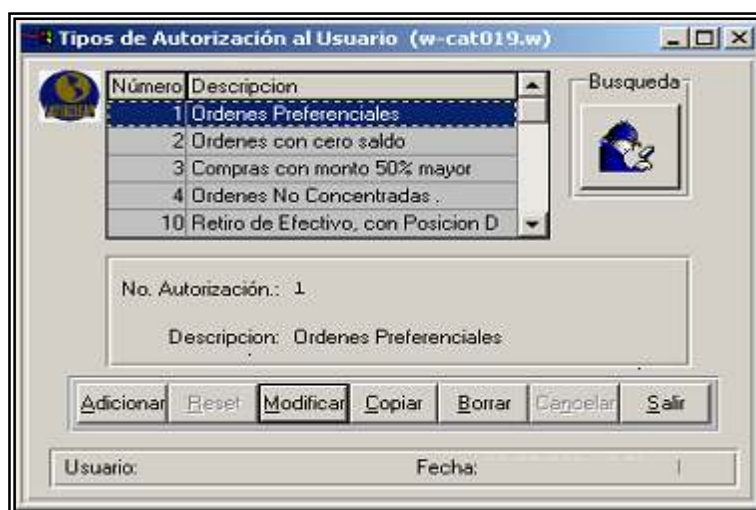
Tipos de Autorización al Usuario (w-cat019.w)

| Número | Descripcion |
|---|---|
| 1 | Ordenes Preferenciales |
| 2 | Ordenes con cero saldo |
| 3 | Compras con monto 50% mayor |
| 4 | Ordenes No Concentradas . |
| 10 | Retiro de Efectivo, con Posicion D |

Busqueda

No. Autorización.: 1

Descripcion: Ordenes Preferenciales

Adicionar Reset Modificar Copiar Borrar Cancelar Salir

Usuario: Fecha: